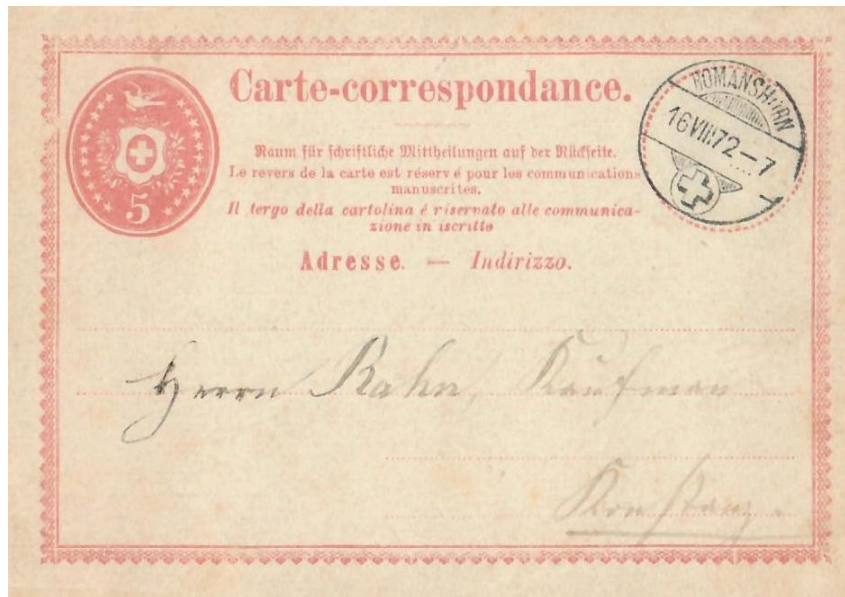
5

Carte-correspondance.

Raum für schriftliche Mittheilungen auf der Rückseite.
Le revers de la carte est réservé pour les communications manuscrites.
Il tergo della cartolina é riservato alle communicazione in iscritto

Adresse. — Indirizzo.

ROMANSHORN
16 VIII 72 – 7

Herrn Rahn, Kaufmann

Konstanz